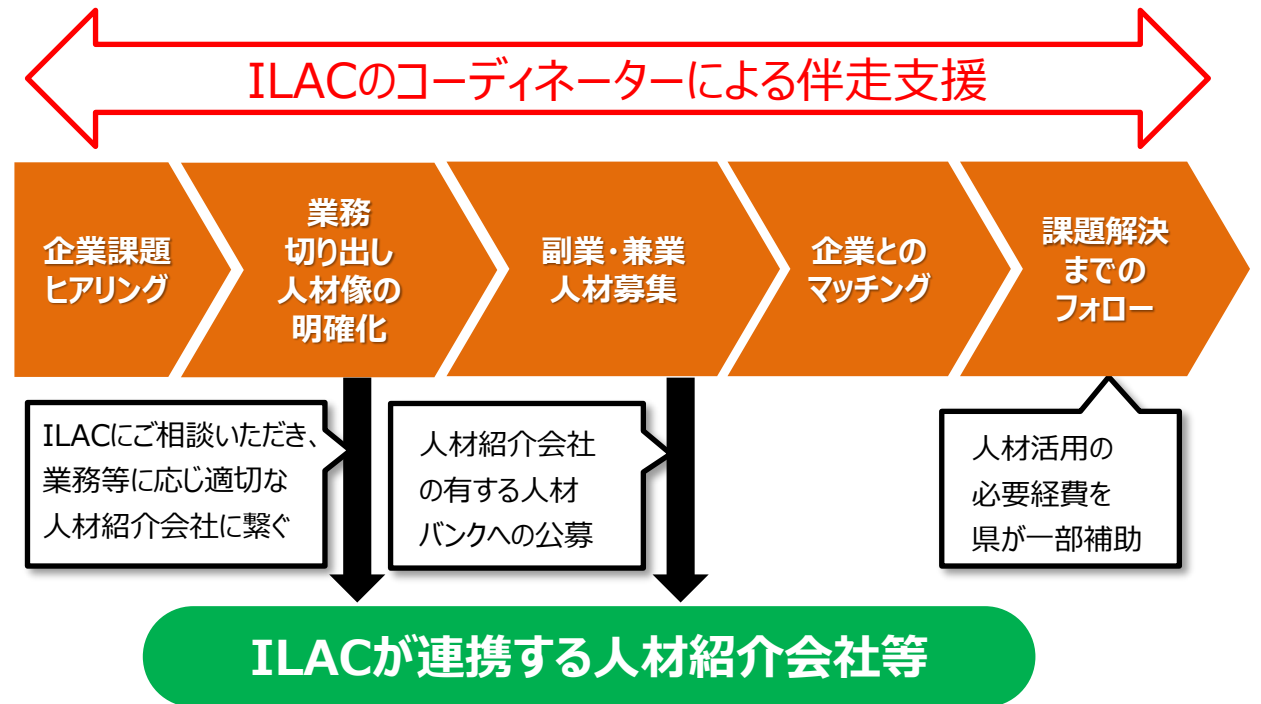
ILACのコーディネーターによる伴走支援

企業課題
ヒアリング

業務
切り出し
人材像の
明確化

副業・兼業
人材募集

企業との
マッチング

課題解決
までの
フォロー

ILACにご相談いただき、
業務等に応じ適切な
人材紹介会社に繋ぐ

人材紹介会社
の有する人材
バンクへの公募

人材活用の
必要経費を
県が一部補助

ILACが連携する人材紹介会社等